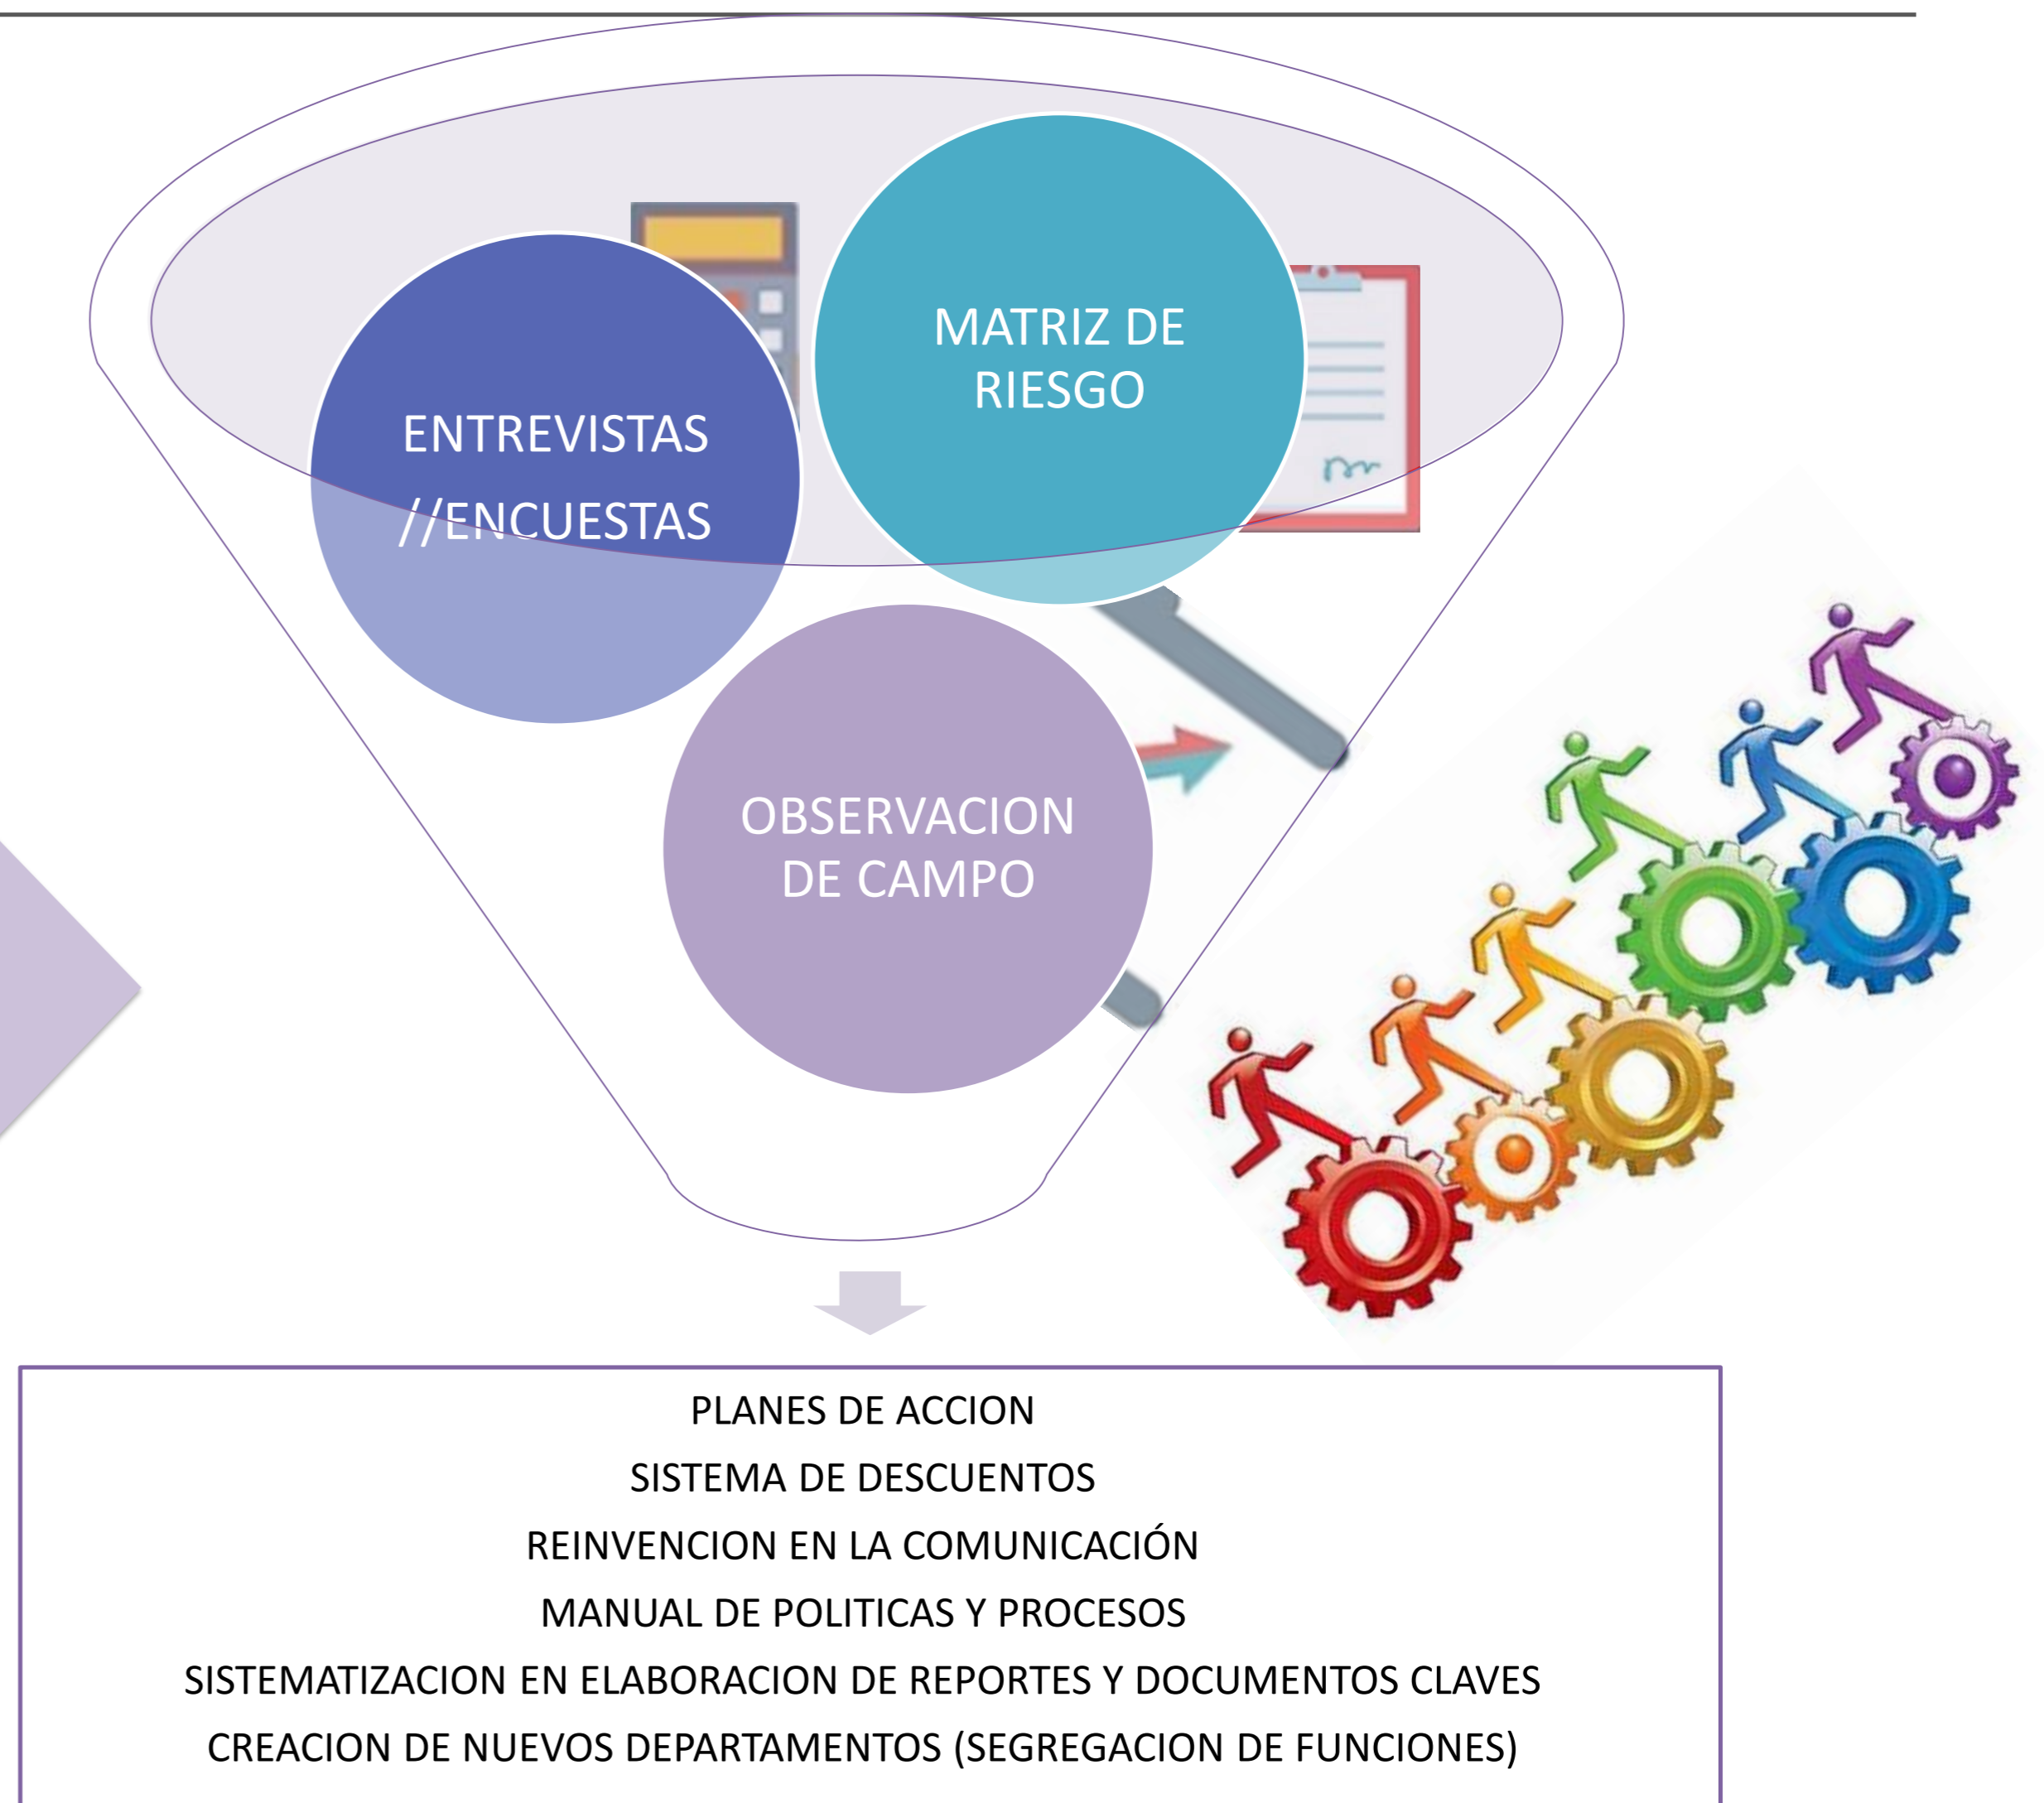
ENTREVISTAS //ENCUESTAS

MATRIZ DE RIESGO

OBSERVACION DE CAMPO

PLANES DE ACCION
SISTEMA DE DESCUENTOS
REINVENCION EN LA COMUNICACIÓN
MANUAL DE POLITICAS Y PROCESOS
SISTEMATIZACION EN ELABORACION DE REPORTES Y DOCUMENTOS CLAVES
CREACION DE NUEVOS DEPARTAMENTOS (SEGREGACION DE FUNCIONES)